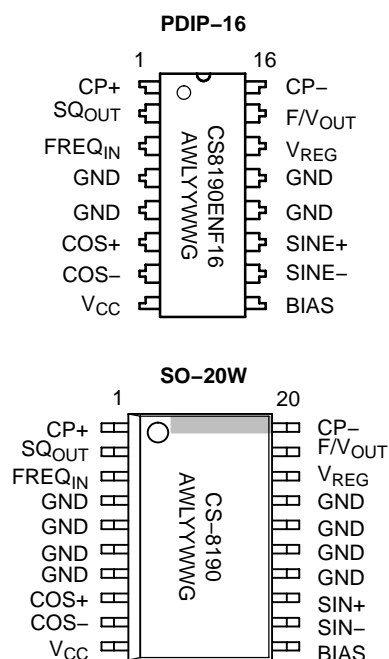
PDIP−16

1

16

CP+

SQ$_{OUT}$

FREQ$_{IN}$

GND

GND

COS+

COS−

V$_{CC}$

CS8190ENF16
AWLYYWWG

CP−

F/V$_{OUT}$

V$_{REG}$

GND

GND

SINE+

SINE−

BIAS

SO−20W

1

20

CP+

SQ$_{OUT}$

FREQ$_{IN}$

GND

GND

GND

GND

COS+

COS−

V$_{CC}$

CS−8190
AWLYYWWG

CP−

F/V$_{OUT}$

V$_{REG}$

GND

GND

GND

GND

SIN+

SIN−

BIAS